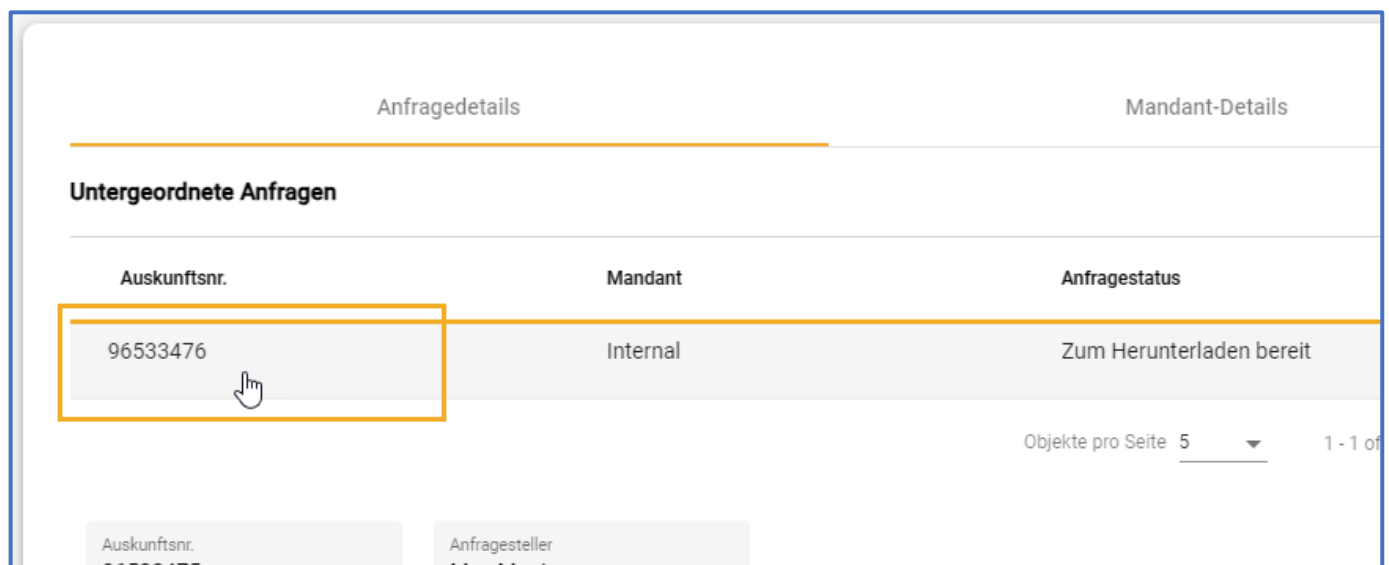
Anfragedetails

Mandant-Details

Untergeordnete Anfragen

| Auskunftsnr. | Mandant | Anfragestatus |
|---|---|---|
| 96533476 | Internal | Zum Herunterladen bereit |

Objekte pro Seite 5

1 - 1 of

Auskunftsnr.
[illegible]

Anfragesteller
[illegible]